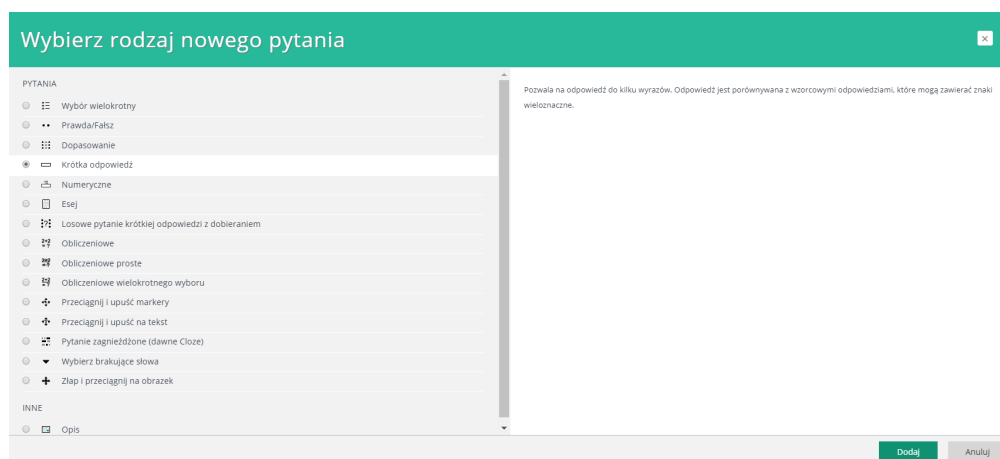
Wybierz rodzaj nowego pytania

×

PYTANIA

Wybór wielokrotny

Prawda/Fałsz

Dopasowanie

Krótka odpowiedź

Numeryczne

Esej

Losowe pytanie krótkiej odpowiedzi z dobieraniem

Obliczeniowe

Obliczeniowe proste

Obliczeniowe wielokrotnego wyboru

Przeciągnij i upuść markery

Przeciągnij i upuść na tekst

Pytanie zagnieżdżone (dawne Cloze)

Wybierz brakujące słowa

Złap i przeciągnij na obrazek

INNE

Opis

Pozwala na odpowiedź do kilku wyrazów. Odpowiedź jest porównywana z wzorcowymi odpowiedziami, które mogą zawierać znaki wieloznaczne.

Dodaj

Anuluj